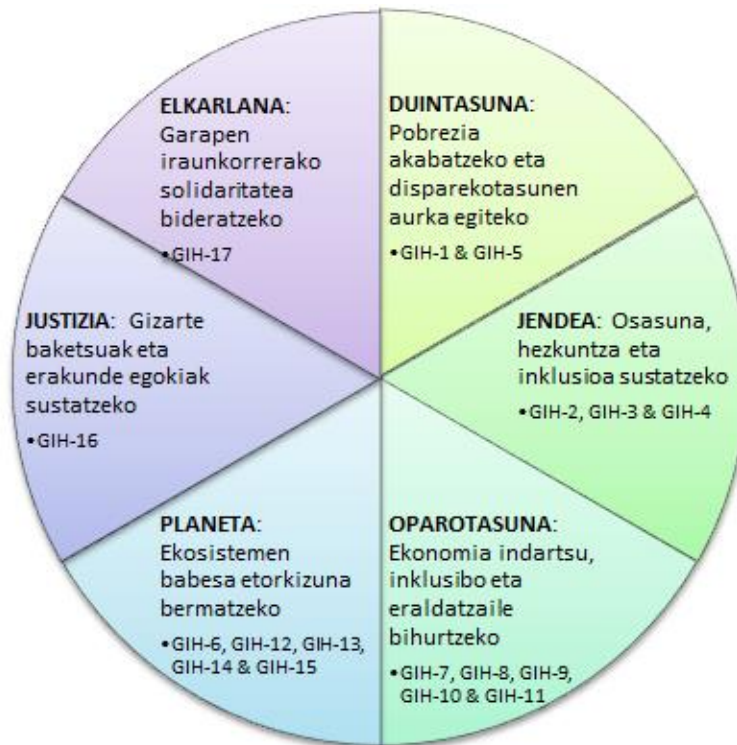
ELKARLANA: Garapen iraunkorrerako solidaritatea bideratzeko

•GIH-17

DUINTASUNA: Pobrezia akabatzeko eta disparekotasunen aurka egiteko

•GIH-1 & GIH-5

JUSTIZIA: Gizarte baketsuak eta erakunde egokiak sustatzeko

•GIH-16

JENDEA: Osasuna, hezkuntza eta inklusioa sustatzeko

•GIH-2, GIH-3 & GIH-4

PLANETA: Ekosistemen babesa etorkizuna bermatzeko

•GIH-6, GIH-12, GIH-13, GIH-14 & GIH-15

OPAROTASUNA: Ekonomia indartsu, inklusibo eta eraldatzaile bihurtzeko

•GIH-7, GIH-8, GIH-9, GIH-10 & GIH-11